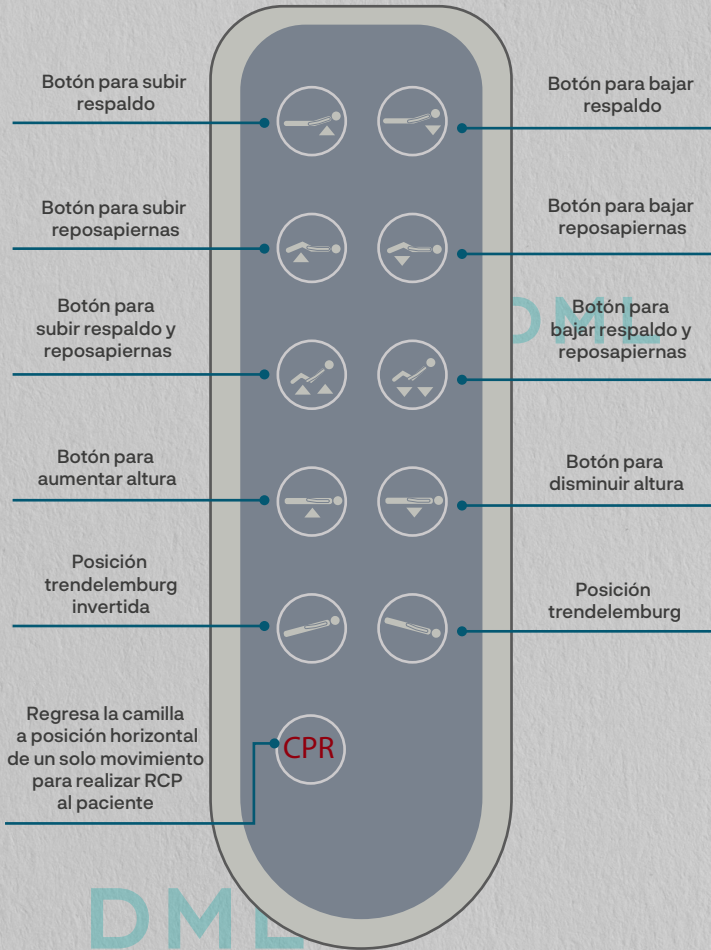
Botón para subir respaldo

Botón para bajar respaldo

Botón para subir reposapiernas

Botón para bajar reposapiernas

Botón para subir respaldo y reposapiernas

DML

Botón para bajar respaldo y reposapiernas

Botón para aumentar altura

Botón para disminuir altura

Posición trendelemburg invertida

Posición trendelemburg

Regresa la camilla a posición horizontal de un solo movimiento para realizar RCP al paciente

CPR

DML